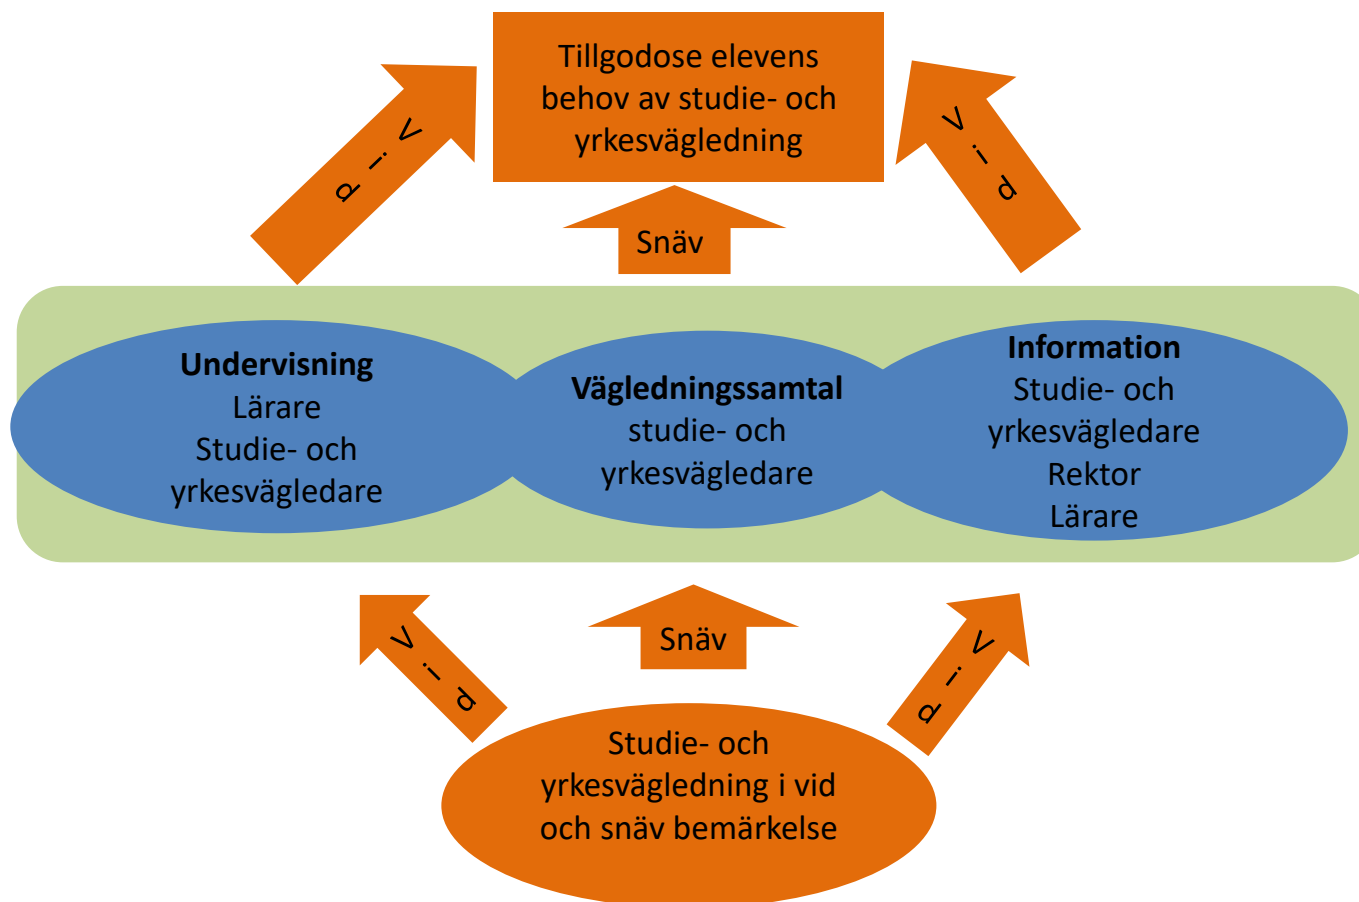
Tillgodose elevens behov av studie- och yrkesvägledning

V – d

V – d

Snäv

**Undervisning**
Lärare
Studie- och yrkesvägledare

**Vägledningssamtal**
studie- och yrkesvägledare

**Information**
Studie- och yrkesvägledare
Rektor
Lärare

V – d

Snäv

V – d

Studie- och yrkesvägledning i vid och snäv bemärkelse